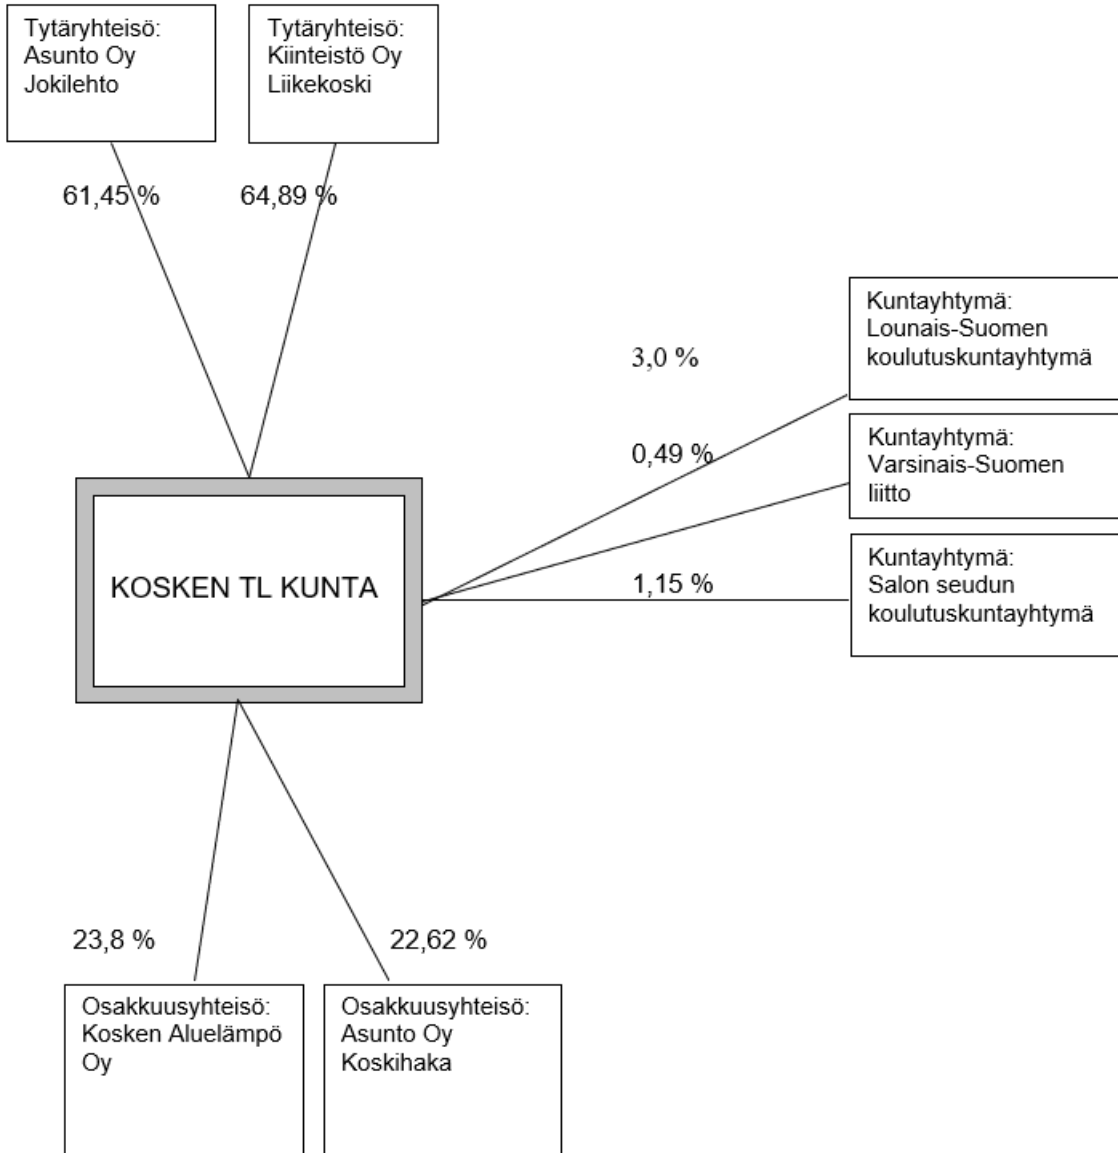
Tytäryhteisö:
Asunto Oy
Jokilehto

Tytäryhteisö:
Kiinteistö Oy
Liikekoski

61,45 %

64,89 %

Kuntayhtymä:
Lounais-Suomen
koulutuskuntayhtymä

3,0 %

0,49 %

Kuntayhtymä:
Varsinais-Suomen
liitto

KOSKEN TL KUNTA

1,15 %

Kuntayhtymä:
Salon seudun
koulutuskuntayhtymä

23,8 %

22,62 %

Osakkuusyhteisö:
Kosken Aluelämpö
Oy

Osakkuusyhteisö:
Asunto Oy
Koskihaka